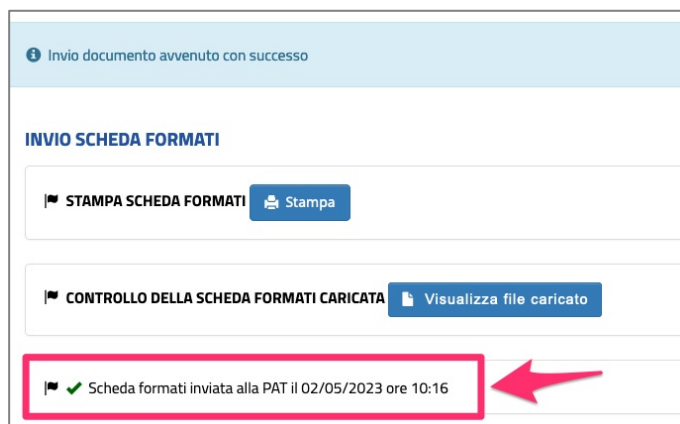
Invio documento avvenuto con successo

INVIO SCHEDA FORMATI

STAMPA SCHEDA FORMATI Stampa

CONTROLLO DELLA SCHEDA FORMATI CARICATA Visualizza file caricato

Scheda formati inviata alla PAT il 02/05/2023 ore 10:16